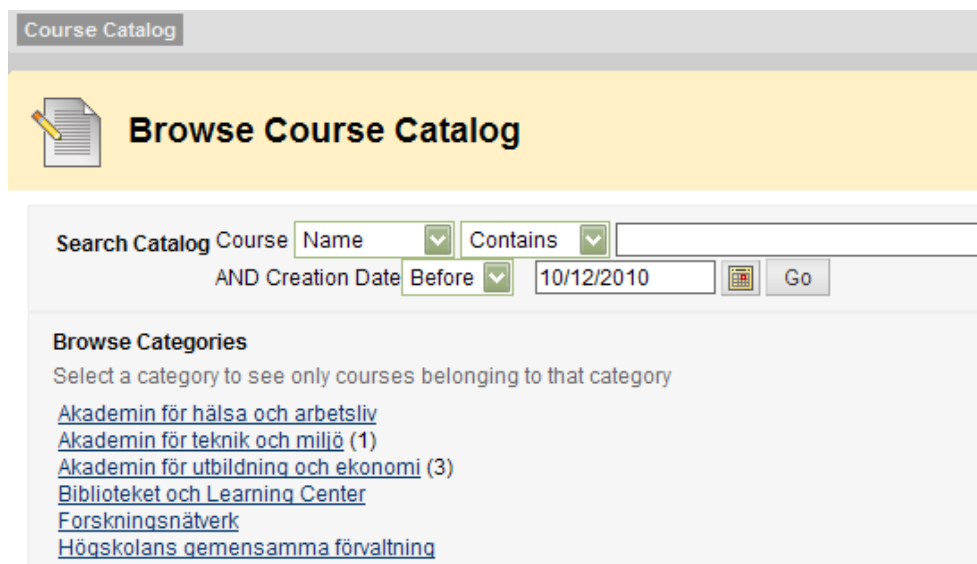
Course Catalog

Browse Course Catalog

Search Catalog Course Name Contains

AND Creation Date Before 10/12/2010 Go

Browse Categories

Select a category to see only courses belonging to that category

Akademin för hälsa och arbetsliv
Akademin för teknik och miljö (1)
Akademin för utbildning och ekonomi (3)
Biblioteket och Learning Center
Forskningsnätverk
Högskolans gemensamma förvaltning